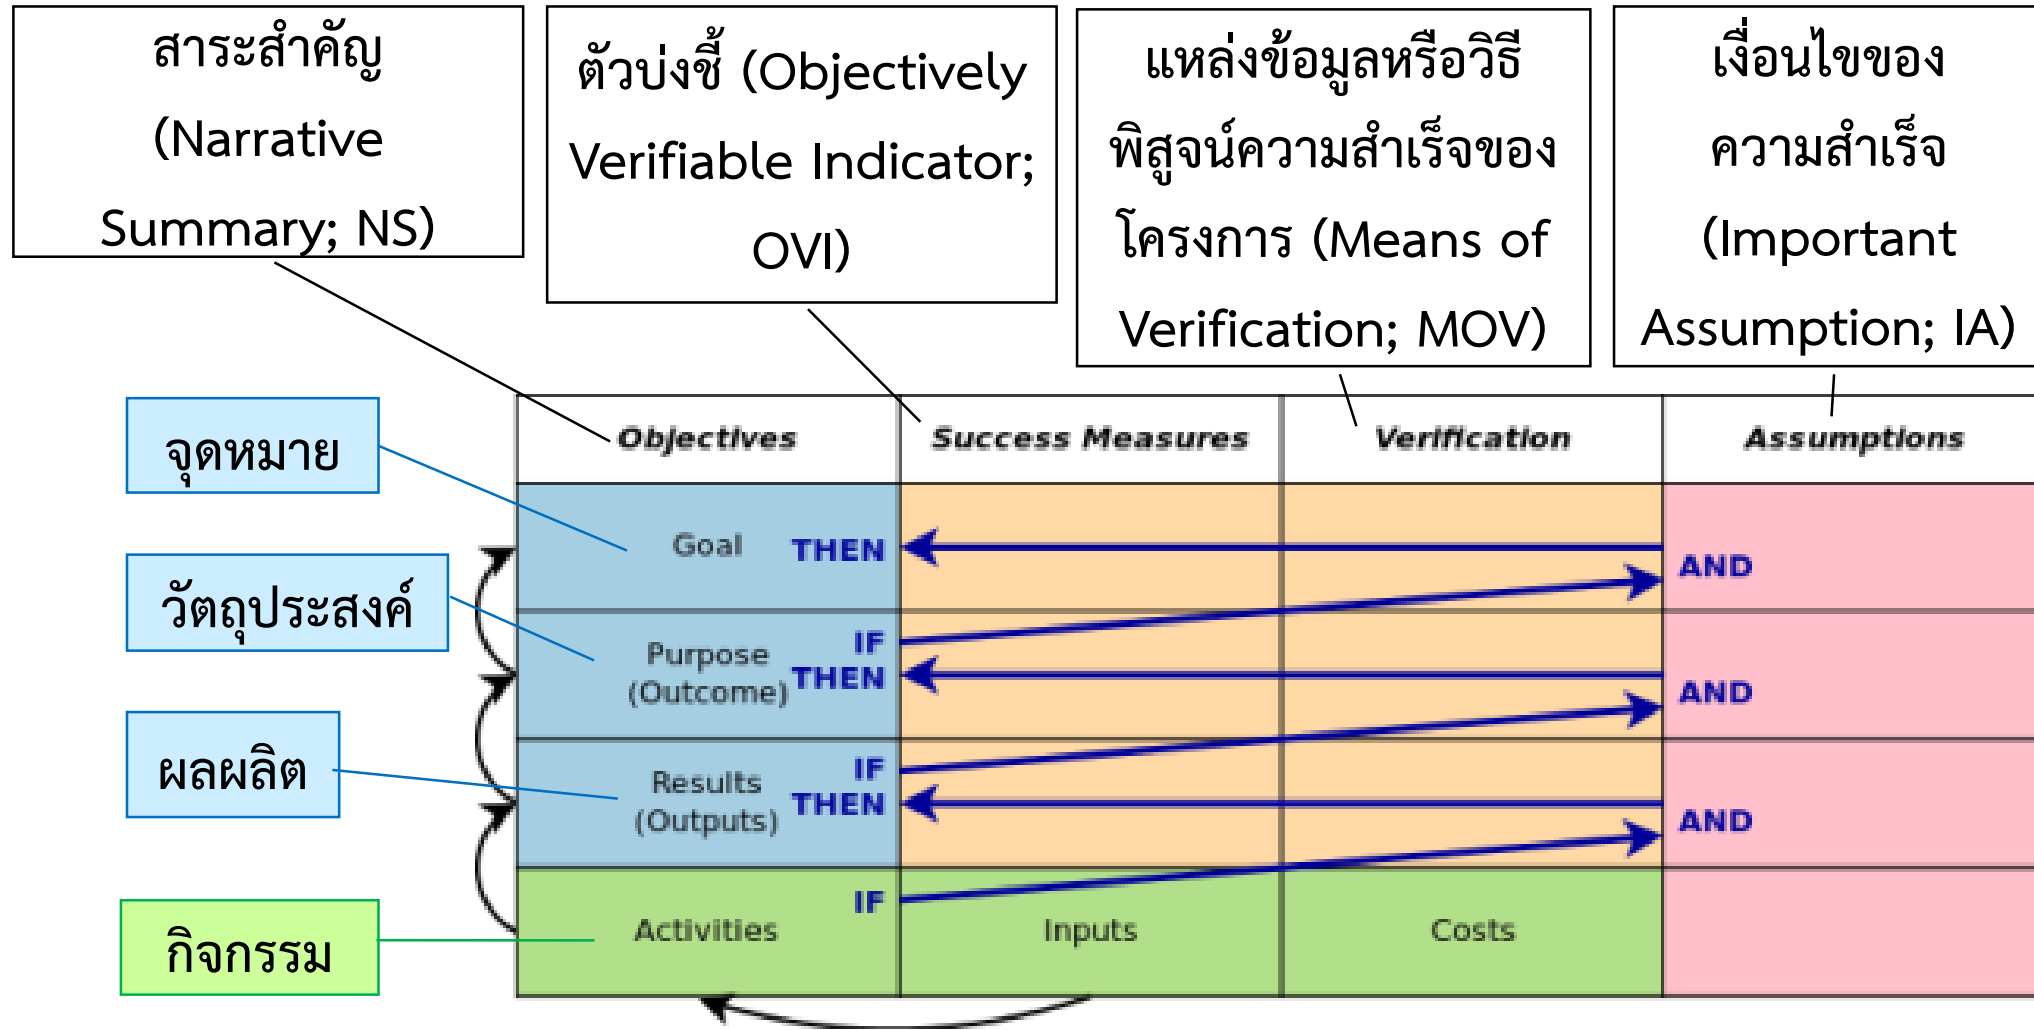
สาระสำคัญ (Narrative Summary; NS)

ตัวบ่งชี้ (Objectively Verifiable Indicator; OVI)

แหล่งข้อมูลหรือวิธีพิสูจน์ความสำเร็จของโครงการ (Means of Verification; MOV)

เงื่อนไขของความสำเร็จ (Important Assumption; IA)

จุดหมาย

วัตถุประสงค์

ผลผลิต

กิจกรรม

| Objectives | Success Measures | Verification | Assumptions |
|---|---|---|---|
| Goal THEN | | | AND |
| Purpose (Outcome) IF THEN | | | AND |
| Results (Outputs) IF THEN | | | AND |
| Activities IF | Inputs | Costs | |